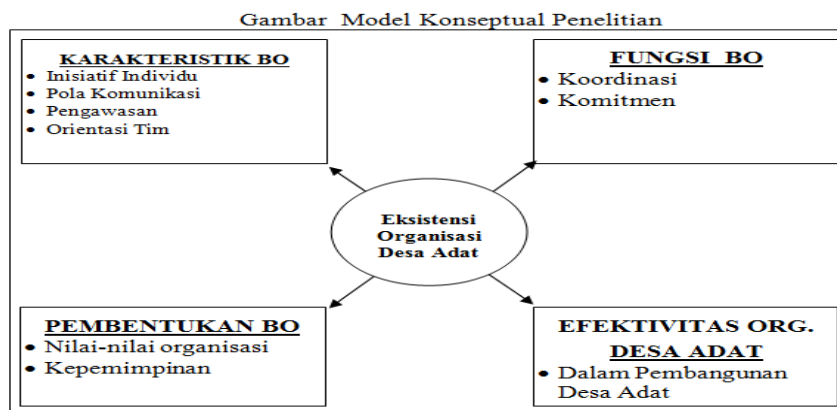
Gambar Model Konseptual Penelitian

KARAKTERISTIK BO
• Inisiatif Individu
• Pola Komunikasi
• Pengawasan
• Orientasi Tim

FUNGSI BO
• Koordinasi
• Komitmen

Eksistensi Organisasi Desa Adat

PEMBENTUKAN BO
• Nilai-nilai organisasi
• Kepemimpinan

EFEKTIVITAS ORG. DESA ADAT
• Dalam Pembangunan Desa Adat